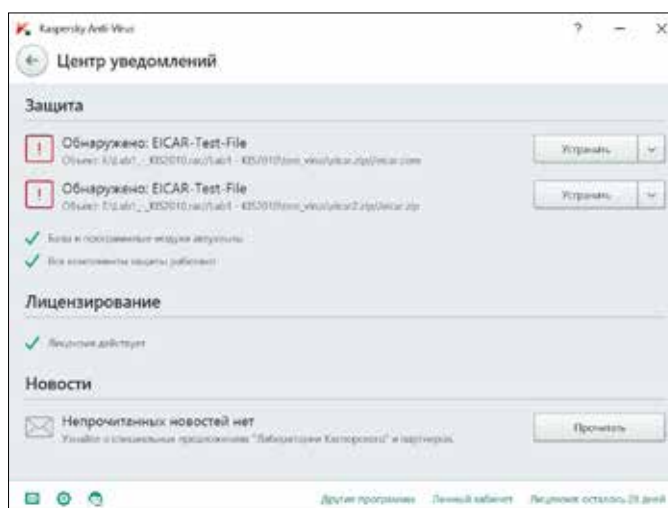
Kaspersky Anti-Virus

? — ×

Центр уведомлений

Защита

!

Обнаружено: EICAR-Test-File

Объект: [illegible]

Устранить

!

Обнаружено: EICAR-Test-File

Объект: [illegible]

Устранить

Базы и программные модули актуальны

Все компоненты защиты работают

Лицензирование

Лицензия действует

Новости

Непрочитанных новостей нет

Узнайте о специальных предложениях "Лаборатории Касперского" и партнеров.

Прочитать

Другие программы Личный кабинет Лицензия: осталось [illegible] дней